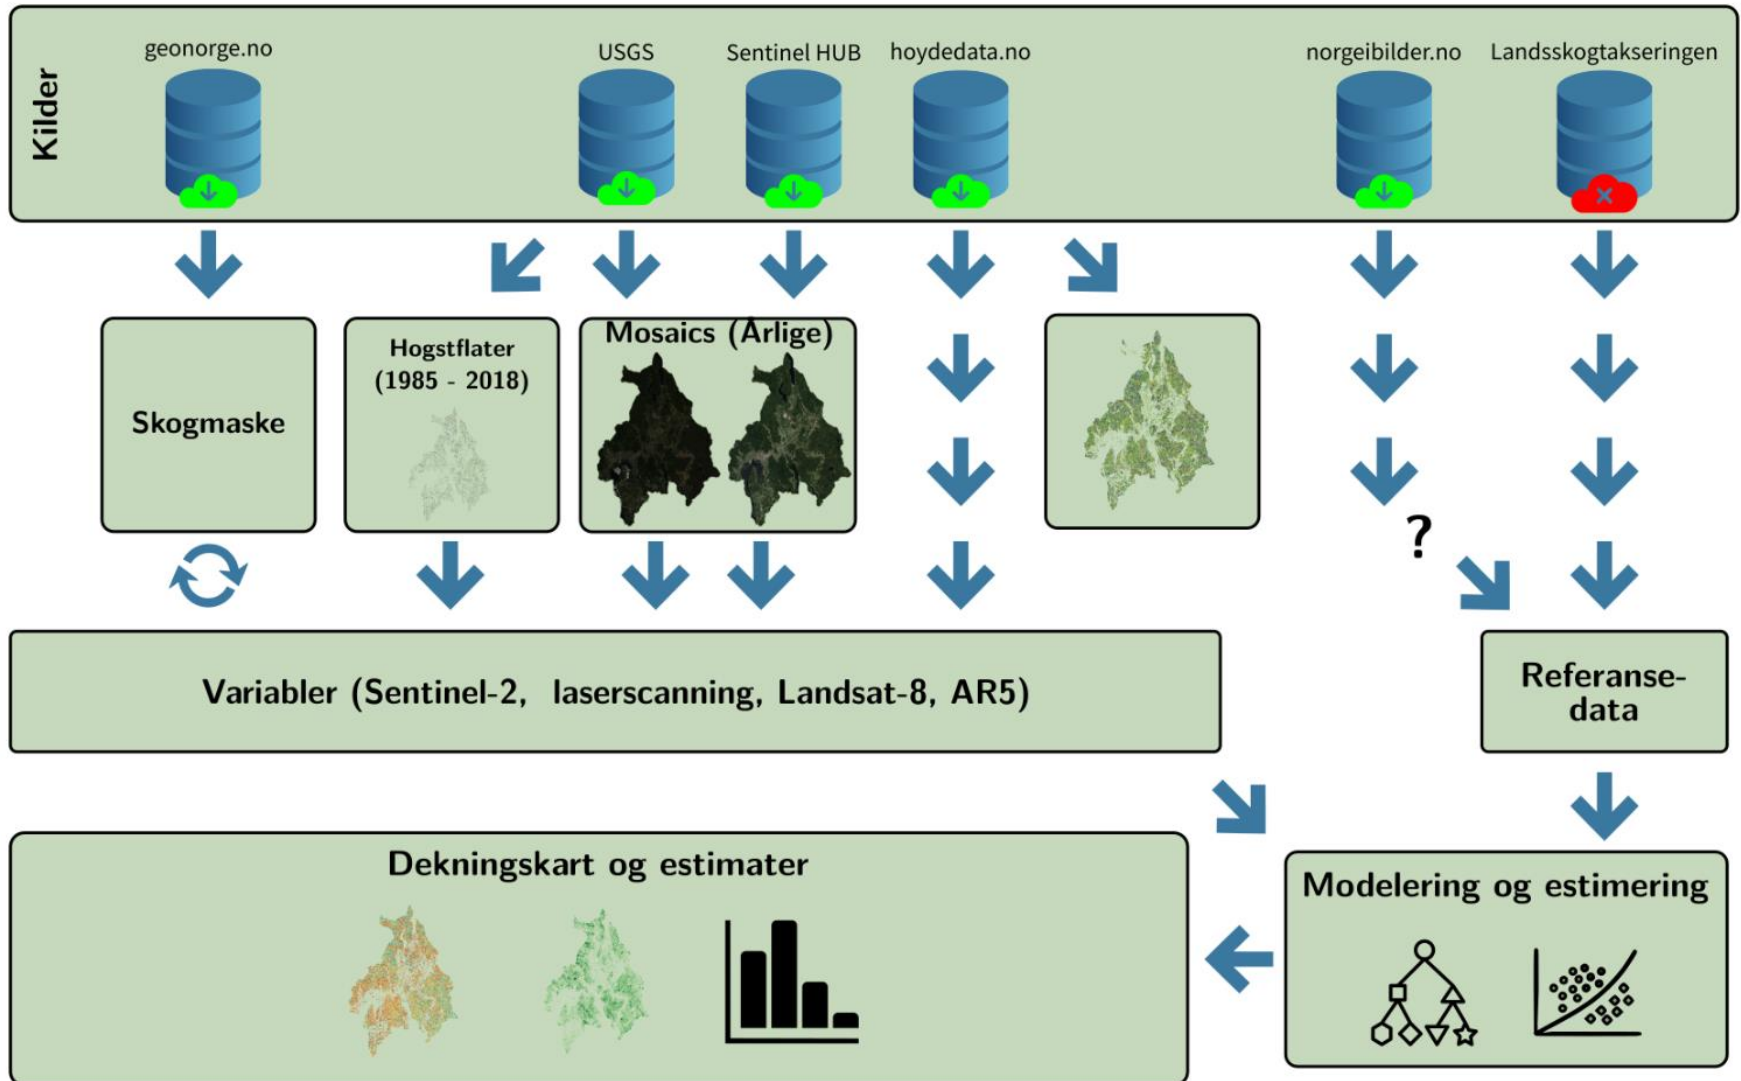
Kilder

geonorge.no

USGS

Sentinel HUB

hoydedata.no

norgeibilder.no

Landsskogtakseringen

Skogmaske

Hogstflater (1985 - 2018)

Mosaics (Årlige)

?

Variabler (Sentinel-2, laserscanning, Landsat-8, AR5)

Referanse-data

Dekningskart og estimater

Modelering og estimering